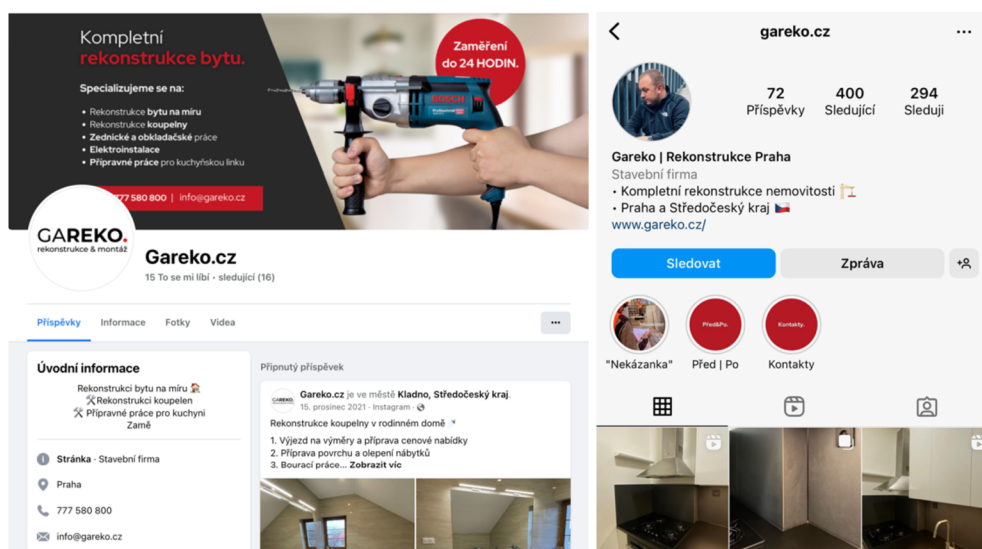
Kompletní rekonstrukce bytu.

Specializujeme se na:
• Rekonstrukce bytu na míru
• Rekonstrukce koupelny
• Zednické a obkladačské práce
• Elektroinstalace
• Přípravné práce pro kuchyňskou linku

777 580 800 | info@gareko.cz

Zaměření do 24 HODIN.

GAREKO. rekonstrukce & montáž

Gareko.cz
15 To se mi líbí • sledující (16)

Příspěvky Informace Fotky Videa ···

Úvodní informace
Rekonstrukci bytu na míru 🏠
⚒Rekonstrukci koupelen
⚒ Přípravné práce pro kuchyni
Zamě

Stránka · Stavební firma
Praha
777 580 800
info@gareko.cz

Připnutý příspěvek
Gareko.cz je ve městě Kladno, Středočeský kraj.
15. prosinec 2021 · Instagram ·
Rekonstrukce koupelny v rodinném domě
1. Výjezd na výměry a příprava cenové nabídky
2. Příprava povrchu a olepení nábytků
3. Bourací práce... Zobrazit víc

gareko.cz ···
72 Příspěvky 400 Sledující 294 Sleduji
Gareko | Rekonstrukce Praha
Stavební firma
• Kompletní rekonstrukce nemovitostí 🏗
• Praha a Středočeský kraj 🇨🇿
www.gareko.cz/
Sledovat Zpráva
"Nekázanka" Před | Po Kontakty
Před&Po. Kontakty.